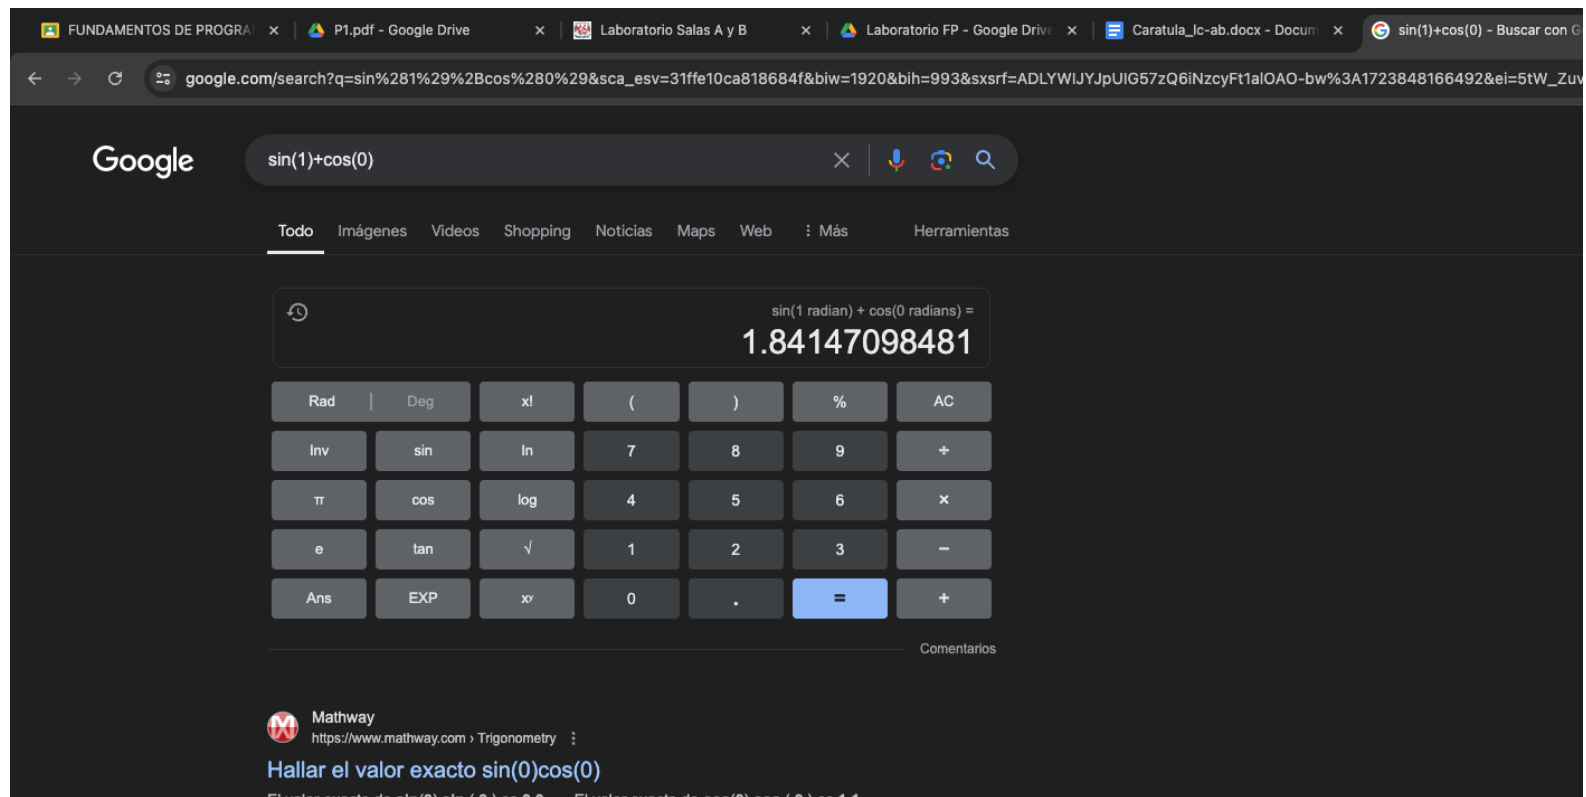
FUNDAMENTOS DE PROGRA ×
P1.pdf - Google Drive ×
Laboratorio Salas A y B ×
Laboratorio FP - Google Drive ×
Caratula_lc-ab.docx - Docum ×
sin(1)+cos(0) - Buscar con G

google.com/search?q=sin%281%29%2Bcos%280%29&sca_esv=31ffe10ca818684f&biw=1920&bih=993&sxsrf=ADLYWIJYJpUIG57zQ6iNzcyFt1alOAO-bw%3A1723848166492&ei=5tW_Zuv

Google

sin(1)+cos(0)

Todo Imágenes Videos Shopping Noticias Maps Web ⋮ Más Herramientas

sin(1 radian) + cos(0 radians) =
1.84147098481

| Rad \| Deg | x! | ( | ) | % | AC |
|---|---|---|---|---|---|
| Inv | sin | ln | 7 | 8 | 9 | ÷ |
| π | cos | log | 4 | 5 | 6 | × |
| e | tan | √ | 1 | 2 | 3 | − |
| Ans | EXP | $x^y$ | 0 | . | = | + |

Comentarios

Mathway
https://www.mathway.com › Trigonometry ⋮
Hallar el valor exacto sin(0)cos(0)
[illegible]